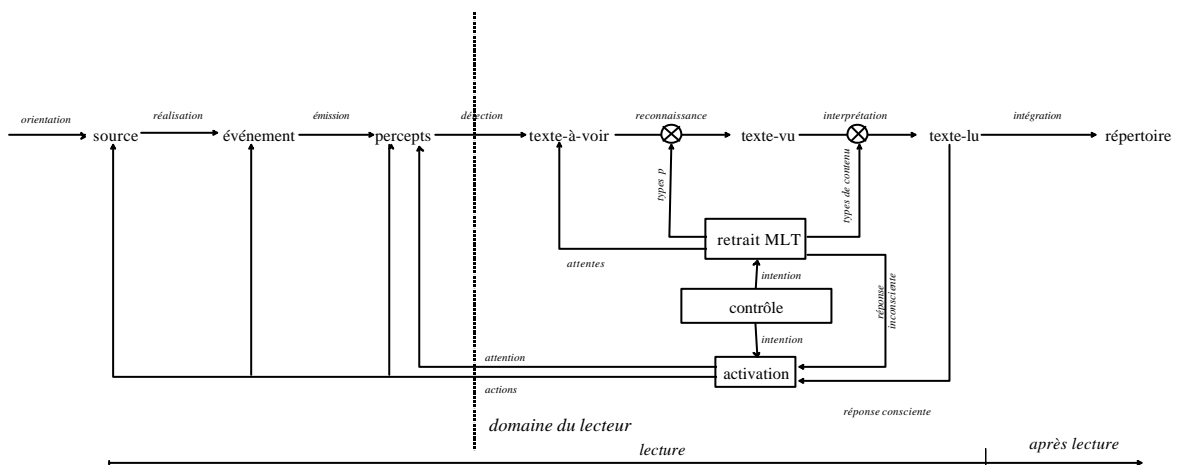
orientation

source

réalisation

événement

émission

percepts

détection

texte-à-voir

reconnaissance

texte-vu

interprétation

texte-lu

intégration

répertoire

types p

types de contenu

retrait MLT

attentes

intention

réponse inconsciente

contrôle

intention

attention

activation

actions

réponse consciente

domaine du lecteur

lecture

après lecture